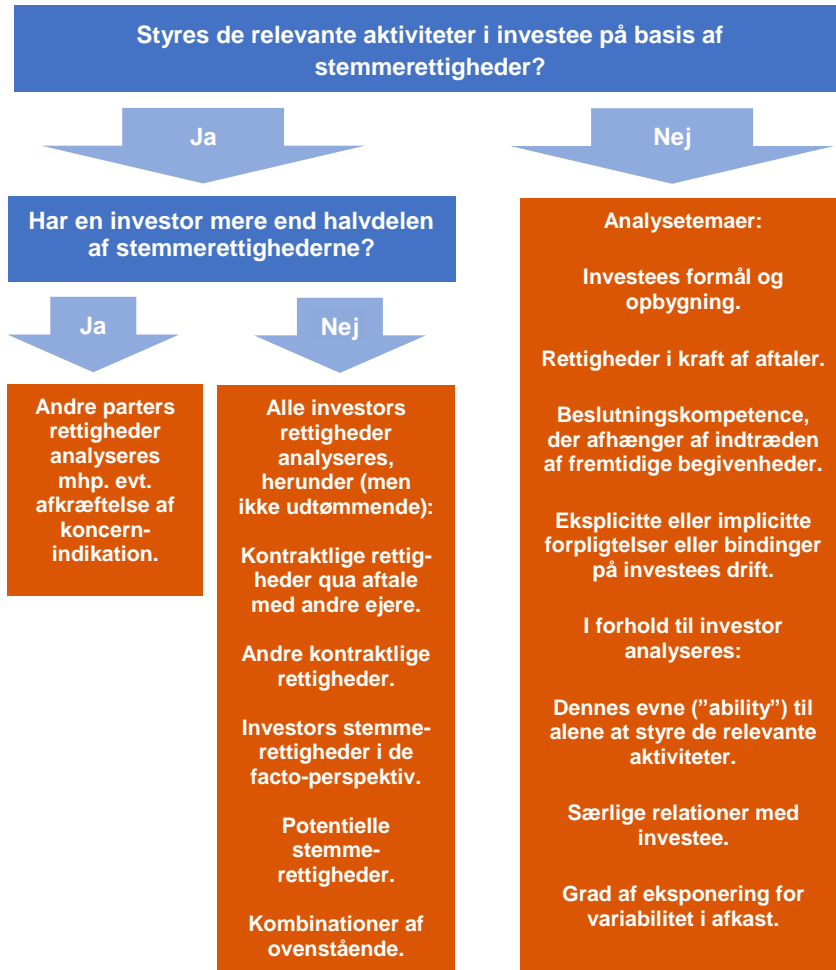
Styres de relevante aktiviteter i investee på basis af stemmerettigheder?

Ja

Nej

Har en investor mere end halvdelen af stemmerettighederne?

Ja

Nej

Andre parters rettigheder analyseres mhp. evt. afkræftelse af koncernindikation.

Alle investors rettigheder analyseres, herunder (men ikke udtømmende):

Kontraktlige rettigheder qua aftale med andre ejere.

Andre kontraktlige rettigheder.

Investors stemmerettigheder i de facto-perspektiv.

Potentielle stemmerettigheder.

Kombinationer af ovenstående.

Analysetemaer:

Investees formål og opbygning.

Rettigheder i kraft af aftaler.

Beslutningskompetence, der afhænger af indtræden af fremtidige begivenheder.

Eksplicitte eller implicitte forpligtelser eller bindinger på investees drift.

I forhold til investor analyseres:

Dennes evne (”ability”) til alene at styre de relevante aktiviteter.

Særlige relationer med investee.

Grad af eksponering for variabilitet i afkast.